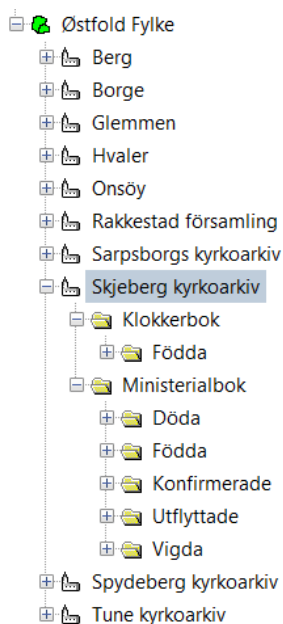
Østfold Fylke
Berg
Borge
Glemmen
Hvaler
Onsöy
Rakkestad församling
Sarpsborgs kyrkoarkiv
Skjeberg kyrkoarkiv
Klokkerbok
Födda
Ministerialbok
Döda
Födda
Konfirmerade
Utflyttade
Vigda
Spydeberg kyrkoarkiv
Tune kyrkoarkiv